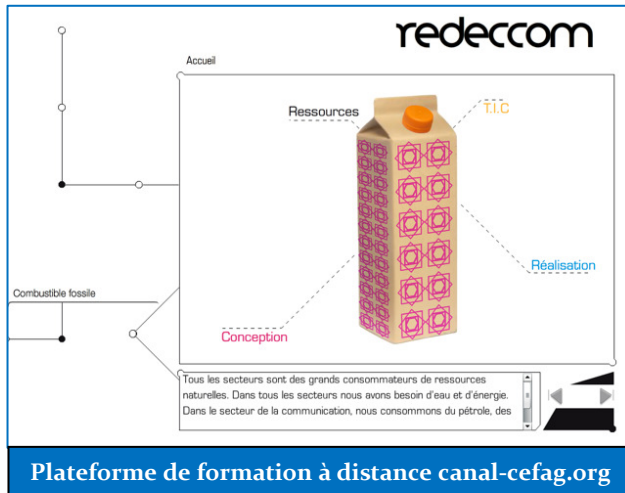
redeccom

Accueil

Ressources

T.I.C

Réalisation

Conception

Combustible fossile

Tous les secteurs sont des grands consommateurs de ressources naturelles. Dans tous les secteurs nous avons besoin d'eau et d'énergie. Dans le secteur de la communication, nous consommons du pétrole, des

Plateforme de formation à distance canal-cefag.org